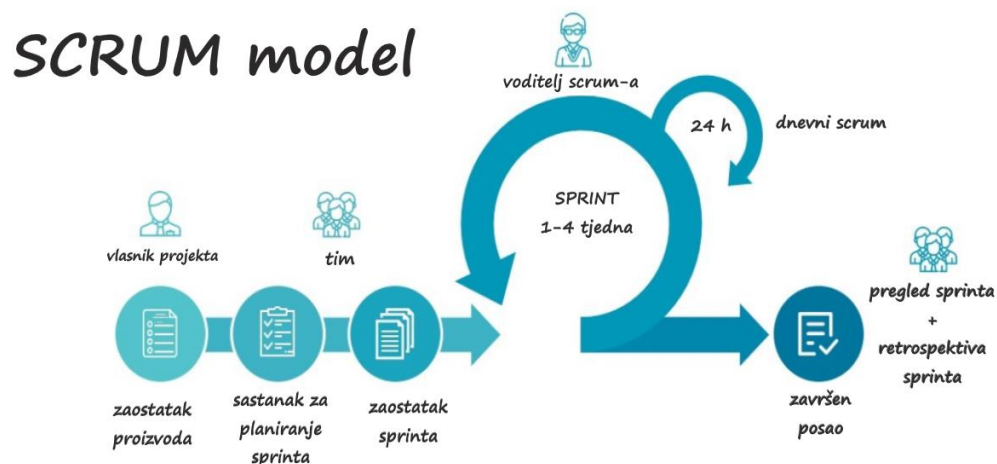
SCRUM model

voditelj scrum-a

24 h

dnevni scrum

SPRINT
1-4 tjedna

vlasnik projekta

tim

pregled sprinta
+
retrospektiva sprinta

zaostatak proizvoda

sastanak za planiranje sprinta

zaostatak sprinta

završen posao